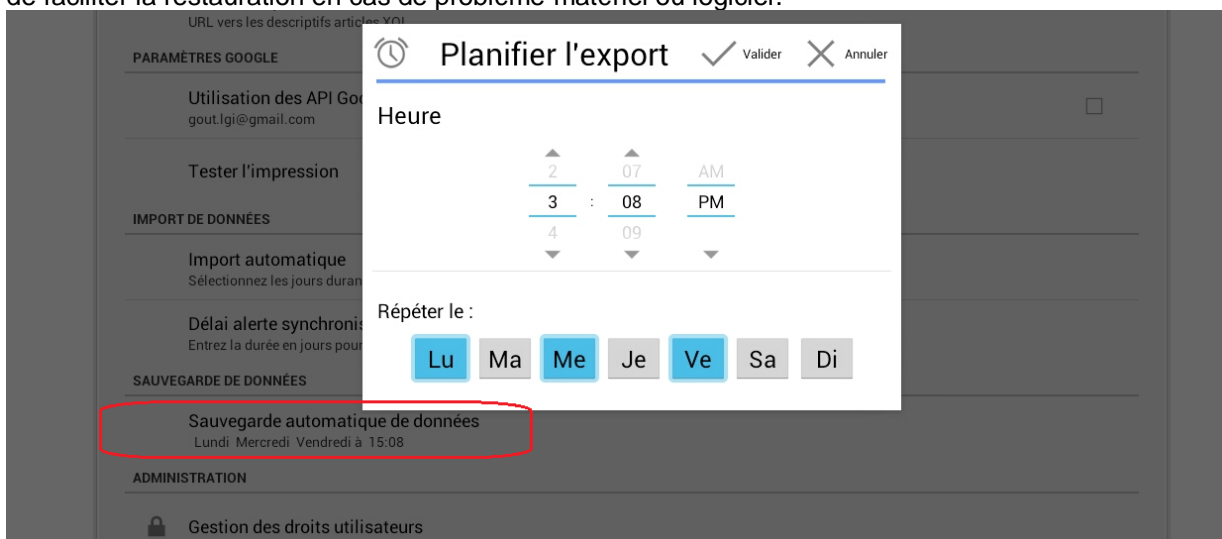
de faciliter la restauration en cas de problème matériel ou logiciel.

URL vers les descriptifs articles XQI

PARAMÈTRES GOOGLE

Utilisation des API Goo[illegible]
gout.lgi@gmail.com

Tester l'impression

IMPORT DE DONNÉES

Import automatique
Sélectionnez les jours duran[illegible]

Délai alerte synchronis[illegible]
Entrez la durée en jours pour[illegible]

SAUVEGARDE DE DONNÉES

Sauvegarde automatique de données
Lundi Mercredi Vendredi à 15:08

ADMINISTRATION

Gestion des droits utilisateurs

Planifier l'export Valider Annuler

Heure

| 2 | 07 | AM |
|---|---|---|
| 3 | 08 | PM |
| 4 | 09 | |

Répéter le :

Lu Ma Me Je Ve Sa Di